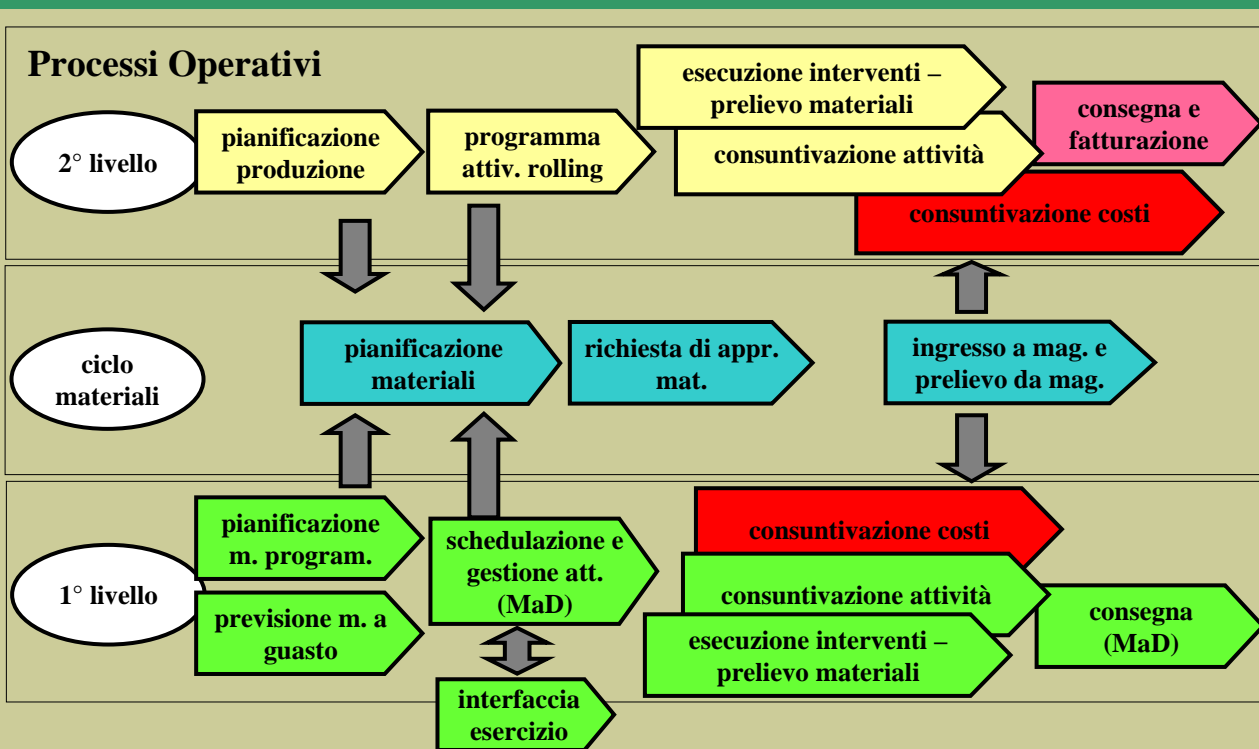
Processi Operativi

2° livello

pianificazione produzione

programma attiv. rolling

esecuzione interventi – prelievo materiali

consuntivazione attività

consegna e fatturazione

consuntivazione costi

ciclo materiali

pianificazione materiali

richiesta di appr. mat.

ingresso a mag. e prelievo da mag.

1° livello

pianificazione m. program.

previsione m. a guasto

schedulazione e gestione att. (MaD)

interfaccia esercizio

consuntivazione costi

consuntivazione attività

esecuzione interventi – prelievo materiali

consegna (MaD)